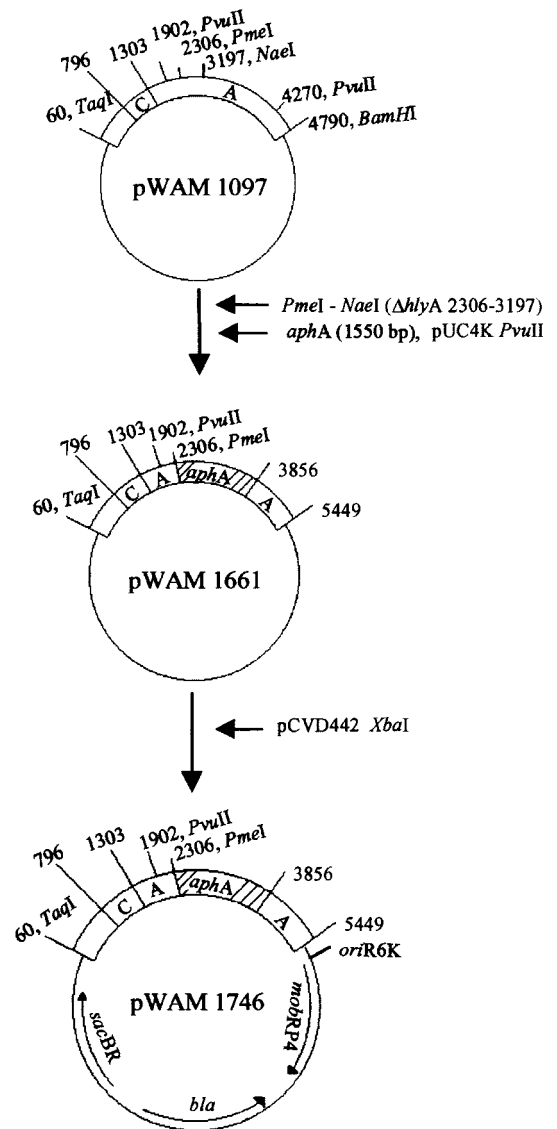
796
1303
1902, PvuII
2306, PmeI
3197, NaeI
C
A
4270, PvuII
60, TaqI
4790, BamHI

pWAM 1097

PmeI - NaeI ($\Delta$hlyA 2306-3197)
aphA (1550 bp), pUC4K PvuII

796
1303
1902, PvuII
2306, PmeI
C
A
aphA
3856
A
60, TaqI
5449

pWAM 1661

pCVD442 XbaI

796
1303
1902, PvuII
2306, PmeI
C
A
aphA
3856
A
60, TaqI
5449
oriR6K

pWAM 1746

sacBR
mobRP4
bla